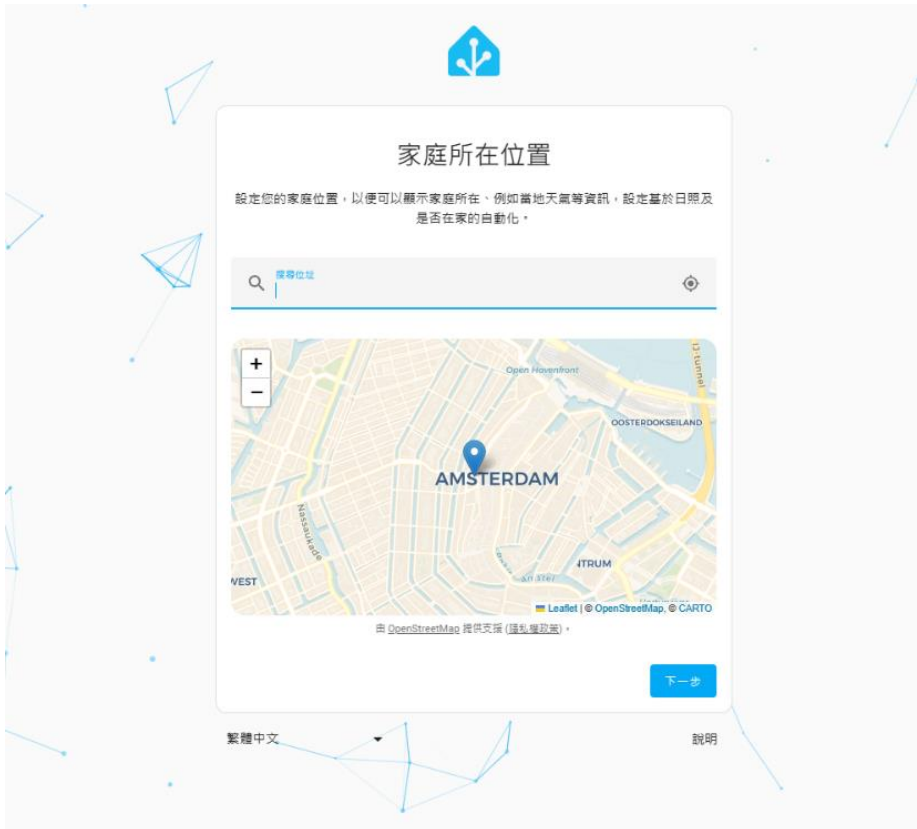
家庭所在位置

設定您的家庭位置，以便可以顯示家庭所在、例如當地天氣等資訊，設定基於日照及是否在家的自動化。

搜尋位址

+
−

Open Havenfront
IJ-tunnel
OOSTERDOKSEILAND
AMSTERDAM
Nassaukade
WEST
NTRUM

Leaflet | © OpenStreetMap, © CARTO

由 OpenStreetMap 提供支援 (隱私權政策)。

下一步

繁體中文

說明